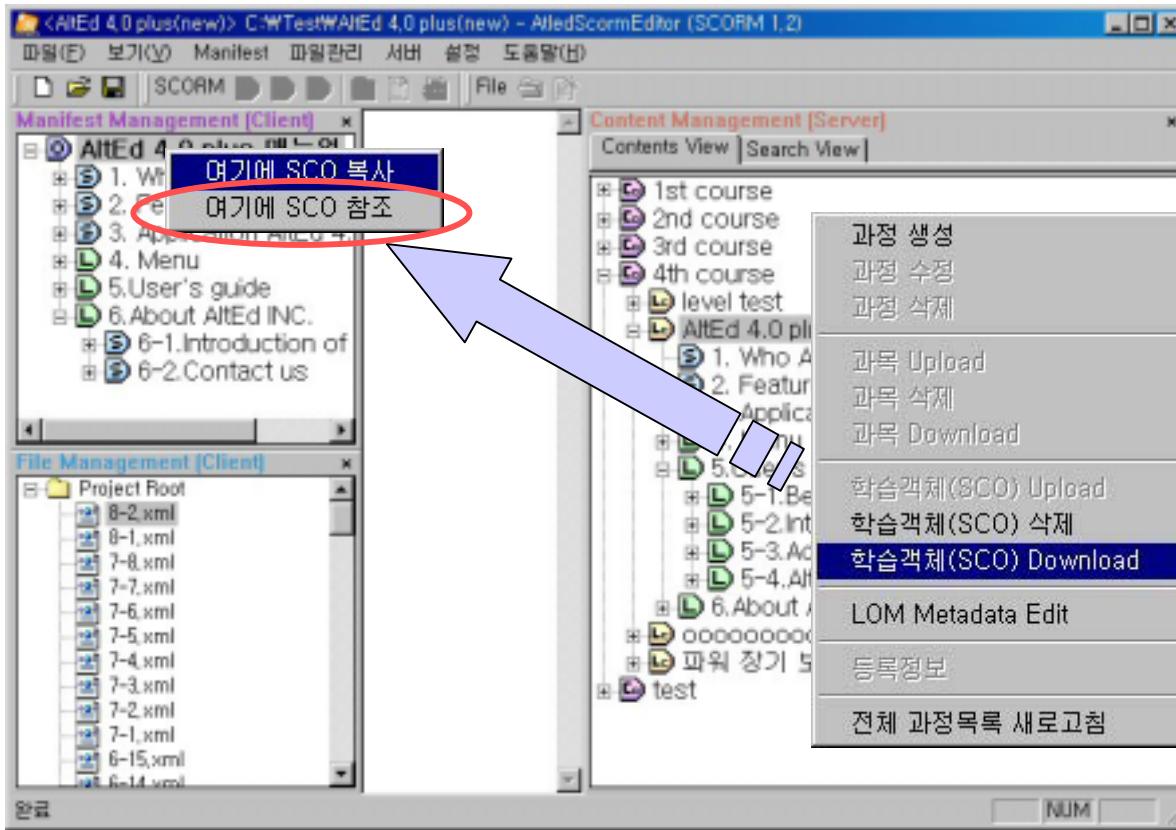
<AltEd 4.0 plus(new)> C:₩Test₩AltEd 4.0 plus(new) - AltedScormEditor (SCORM 1.2)

파일(F) 보기(V) Manifest 파일관리 서버 설정 도움말(H)

SCORM File

Manifest Management [Client]

AltEd 4.0 plus 매뉴얼

1. Wh

2. Fe

3. Application AltEd 4.

4. Menu

5.User's guide

6.About AltEd INC.

6-1.Introduction of

6-2.Contact us

여기에 SCO 복사

여기에 SCO 참조

File Management [Client]

Project Root

8-2.xml

8-1.xml

7-8.xml

7-7.xml

7-6.xml

7-5.xml

7-4.xml

7-3.xml

7-2.xml

7-1.xml

6-15.xml

6-14.xml

Content Management [Server]

Contents View | Search View

1st course

2nd course

3rd course

4th course

level test

AltEd 4.0 plu

1. Who A

2. Featur

Applica

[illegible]

5.Users

5-1.Be

5-2.Int

5-3.Ac

5-4.Alt

6.About A

oooooooo

파워 장기 보

test

과정 생성

과정 수정

과정 삭제

과목 Upload

과목 삭제

과목 Download

학습객체(SCO) Upload

학습객체(SCO) 삭제

학습객체(SCO) Download

LOM Metadata Edit

등록정보

전체 과정목록 새로고침

완료

NUM